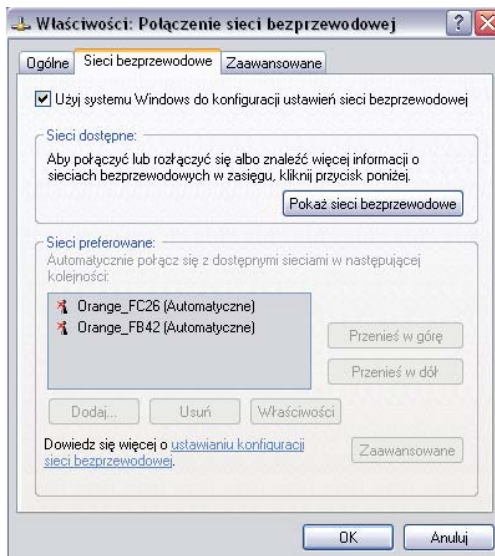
Właściwości: Połączenie sieci bezprzewodowej

? X

Ogólne | Sieci bezprzewodowe | Zaawansowane

Użyj systemu Windows do konfiguracji ustawień sieci bezprzewodowej

Sieci dostępne:

Aby połączyć lub rozłączyć się albo znaleźć więcej informacji o sieciach bezprzewodowych w zasięgu, kliknij przycisk poniżej.

Pokaż sieci bezprzewodowe

Sieci preferowane:

Automatycznie połącz się z dostępnymi sieciami w następującej kolejności:

Orange_FC26 (Automatyczne)
Orange_FB42 (Automatyczne)

Przenieś w górę

Przenieś w dół

Dodaj... | Usuń | Właściwości

Dowiedz się więcej o ustawianiu konfiguracji sieci bezprzewodowej.

Zaawansowane

OK | Anuluj